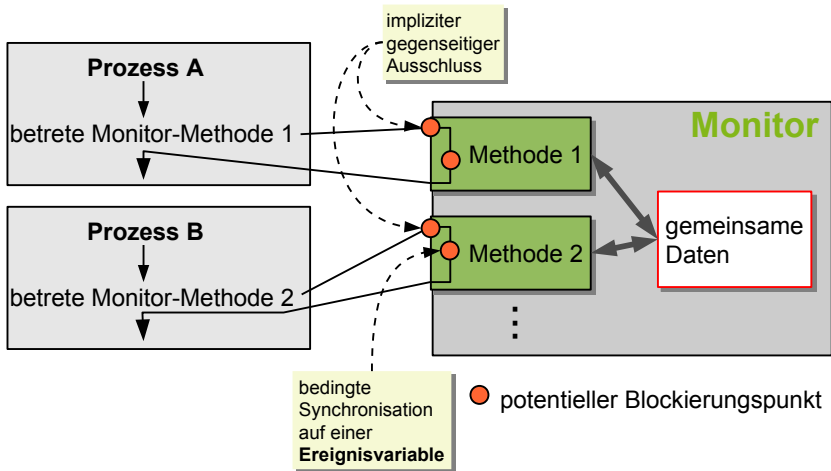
impliziter gegenseitiger Ausschluss

Prozess A

betrete Monitor-Methode 1

Monitor

Methode 1

gemeinsame Daten

Prozess B

Methode 2

betrete Monitor-Methode 2

⋮

bedingte Synchronisation auf einer **Ereignisvariable**

potentieller Blockierungspunkt